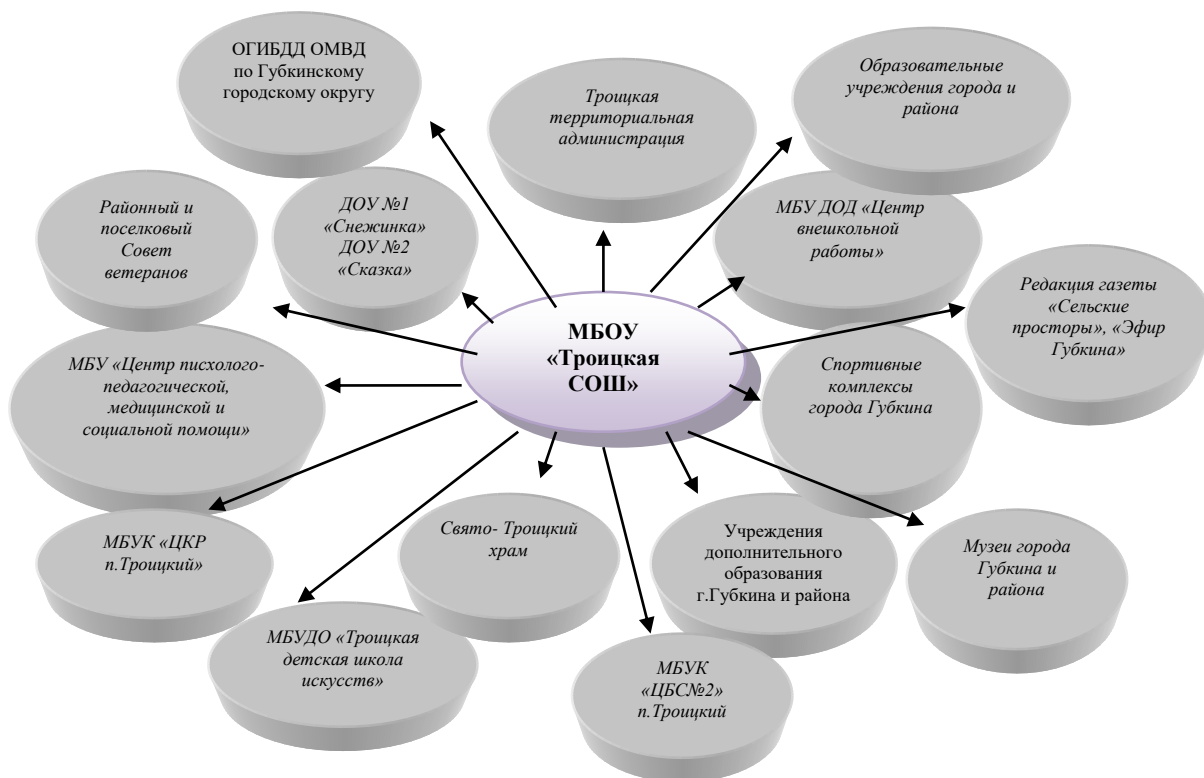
МБОУ «Троицкая СОШ»

ОГИБДД ОМВД по Губкинскому городскому округу

Троицкая территориальная администрация

Образовательные учреждения города и района

Районный и поселковый Совет ветеранов

ДОУ №1 «Снежинка» ДОУ №2 «Сказка»

МБУ ДОД «Центр внешкольной работы»

Редакция газеты «Сельские просторы», «Эфир Губкина»

МБУ «Центр писхолого-педагогической, медицинской и социальной помощи»

Спортивные комплексы города Губкина

МБУК «ЦКР п.Троицкий»

Свято- Троицкий храм

Учреждения дополнительного образования г.Губкина и района

Музеи города Губкина и района

МБУДО «Троицкая детская школа искусств»

МБУК «ЦБС№2» п.Троицкий